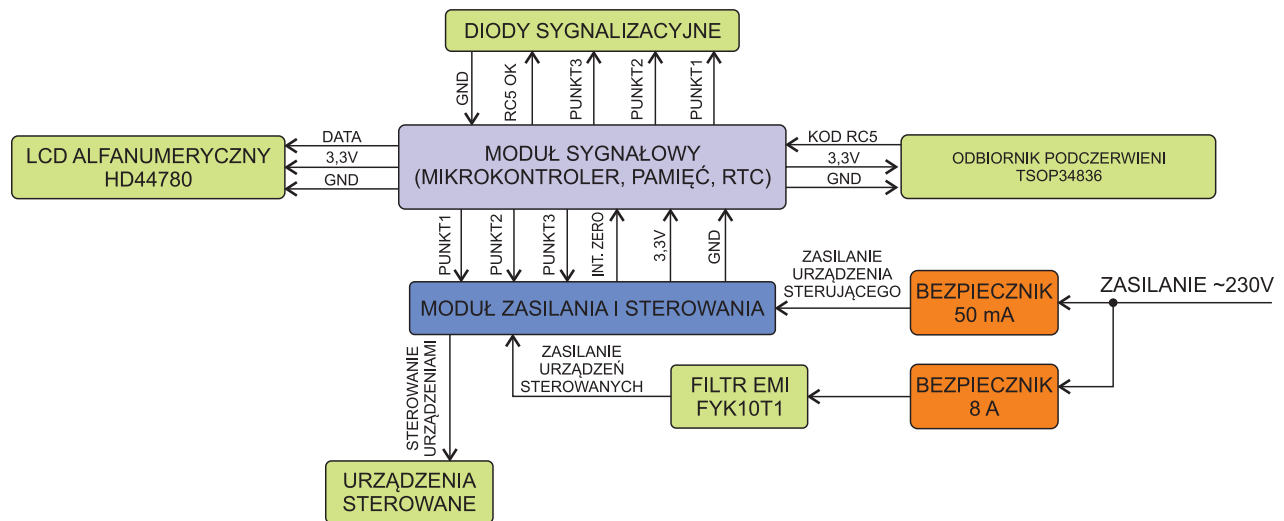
DIODY SYGNALIZACYJNE

GND
RC5 OK
PUNKT3
PUNKT2
PUNKT1

LCD ALFANUMERYCZNY
HD44780

DATA
3,3V
GND

MODUŁ SYGNAŁOWY
(MIKROKONTROLER, PAMIĘĆ, RTC)

KOD RC5
3,3V
GND

ODBIORNIK PODCZERWIENI
TSOP34836

PUNKT1
PUNKT2
PUNKT3
INT. ZERO
3,3V
GND

ZASILANIE
URZĄDZENIA
STERUJĄCEGO

MODUŁ ZASILANIA I STEROWANIA

BEZPIECZNIK
50 mA

ZASILANIE ~230V

STEROWANIE
URZĄDZENIAMI

ZASILANIE
URZĄDZEŃ
STEROWANYCH

FILTR EMI
FYK10T1

BEZPIECZNIK
8 A

URZĄDZENIA
STEROWANE